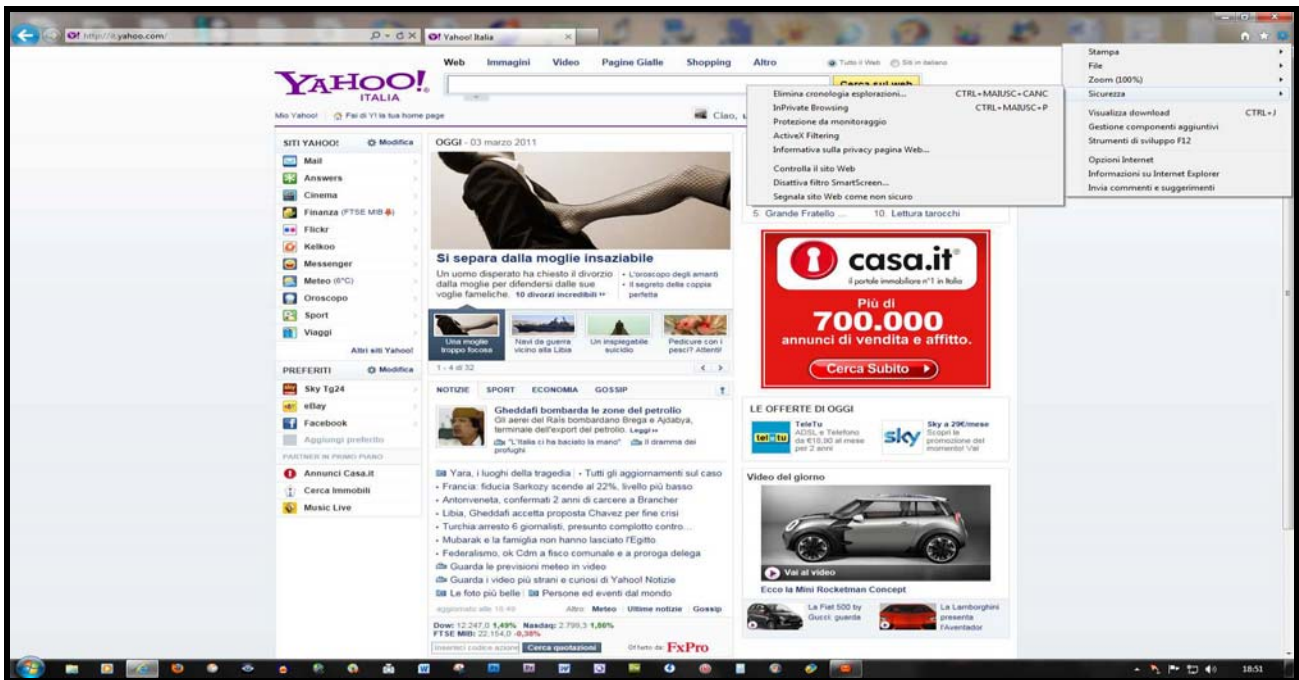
http://it.yahoo.com/

Yahoo! Italia

Web Immagini Video Pagine Gialle Shopping Altro

Tutto il Web Siti in italiano

YAHOO! ITALIA

Cerca sul web

Mio Yahoo! Fai di Y! la tua home page

Ciao,

Stampa
File
Zoom (100%)
Sicurezza
Visualizza download CTRL+J
Gestione componenti aggiuntivi
Strumenti di sviluppo F12
Opzioni Internet
Informazioni su Internet Explorer
Invia commenti e suggerimenti

Elimina cronologia esplorazioni... CTRL+MAIUSC+CANC
InPrivate Browsing CTRL+MAIUSC+P
Protezione da monitoraggio
ActiveX Filtering
Informativa sulla privacy pagina Web...
Controlla il sito Web
Disattiva filtro SmartScreen...
Segnala sito Web come non sicuro

SITI YAHOO! Modifica
Mail
Answers
Cinema
Finanza (FTSE MIB)
Flickr
Kelkoo
Messenger
Meteo (6°C)
Oroscopo
Sport
Viaggi
Altri siti Yahoo!

PREFERITI Modifica
Sky Tg24
eBay
Facebook
Aggiungi preferito
PARTNER IN PRIMO PIANO
Annunci Casa.it
Cerca Immobili
Music Live

OGGI - 03 marzo 2011

Si separa dalla moglie insaziabile
Un uomo disperato ha chiesto il divorzio dalla moglie per difendersi dalle sue voglie fameliche. 10 divorzi incredibili »
• L'oroscopo degli amanti
• Il segreto della coppia perfetta

Una moglie troppo focosa
Navi da guerra vicino alla Libia
Un inspiegabile suicidio
Pedicure con i pesci? Attenti!
1 - 4 di 32

NOTIZIE SPORT ECONOMIA GOSSIP

Gheddafi bombarda le zone del petrolio
Gli aerei del Rais bombardano Brega e Ajdabya, terminale dell'export del petrolio. Leggi »
"L'Italia ci ha baciato la mano" Il dramma dei profughi

Yara, i luoghi della tragedia | Tutti gli aggiornamenti sul caso
• Francia: fiducia Sarkozy scende al 22%, livello più basso
• Antonveneta, confermati 2 anni di carcere a Brancher
• Libia, Gheddafi accetta proposta Chavez per fine crisi
• Turchia arresto 6 giornalisti, presunto complotto contro...
• Mubarak e la famiglia non hanno lasciato l'Egitto
• Federalismo, ok Cdm a fisco comunale e a proroga delega
Guarda le previsioni meteo in video
Guarda i video più strani e curiosi di Yahoo! Notizie
Le foto più belle | Persone ed eventi dal mondo

aggiornato alle 15:49 Altro: Meteo | Ultime notizie | Gossip

Dow: 12.247,0 1,49% Nasdaq: 2.799,3 1,86%
FTSE MIB: 22.154,0 -0,38%
Inserisci codice azione Cerca quotazioni Offerto da FxPro

5. Grande Fratello 10. Lettura tarocchi

casa.it
il portale immobiliare n°1 in Italia
Più di
700.000
annunci di vendita e affitto.
Cerca Subito

LE OFFERTE DI OGGI
TeleTu
ADSL e Telefono da €19,90 al mese per 2 anni
Sky a 29€/mese
Scopri le promozione del momento! Vai

Video del giorno
Vai al video
Ecco la Mini Rocketman Concept
La Fiat 500 by Gucci: guarda
La Lamborghini presenta l'Aventador

18:51